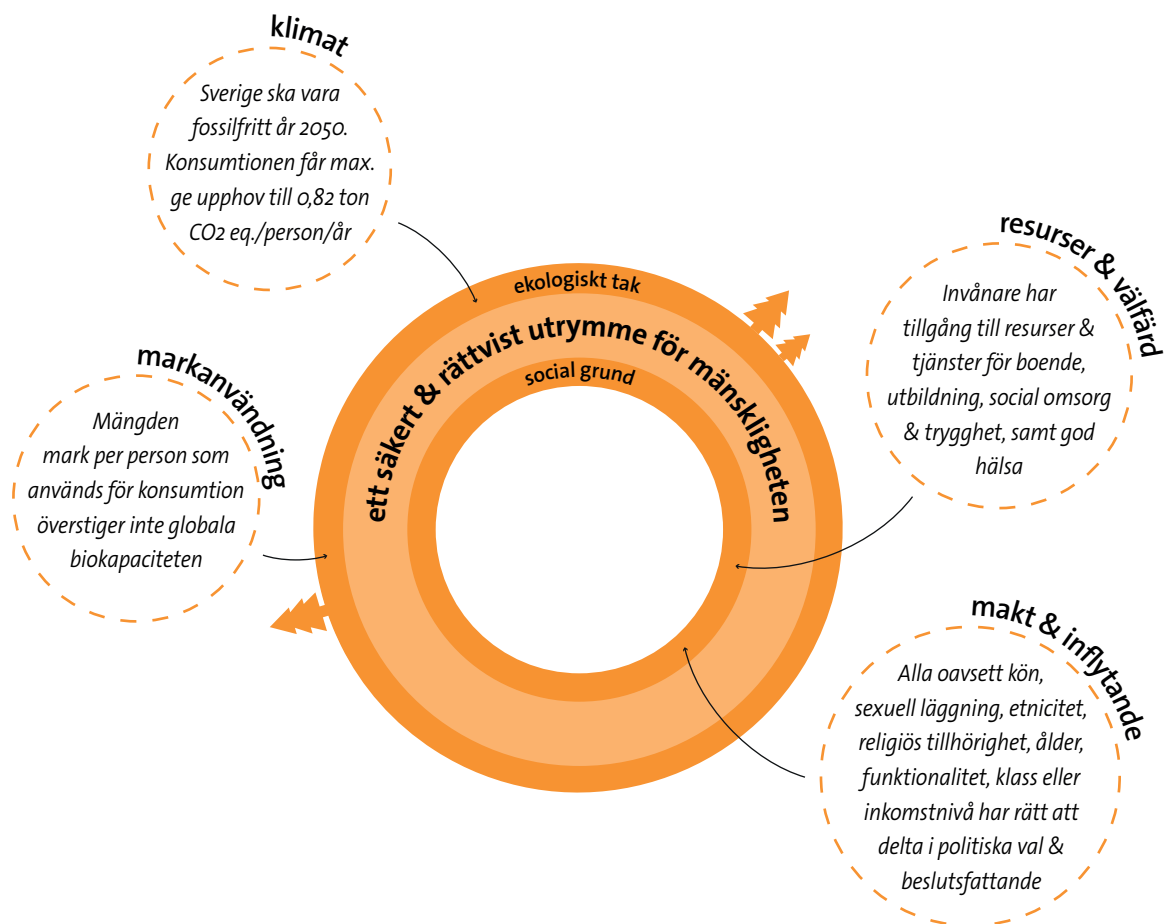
klimat

Sverige ska vara fossilfritt år 2050. Konsumtionen får max. ge upphov till 0,82 ton CO2 eq./person/år

ekologiskt tak

ett säkert & rättvist utrymme för mänskligheten

social grund

resurser & välfärd

Invånare har tillgång till resurser & tjänster för boende, utbildning, social omsorg & trygghet, samt god hälsa

markanvändning

Mängden mark per person som används för konsumtion överstiger inte globala biokapaciteten

makt & inflytande

Alla oavsett kön, sexuell läggning, etnicitet, religiös tillhörighet, ålder, funktionalitet, klass eller inkomstnivå har rätt att delta i politiska val & beslutsfattande